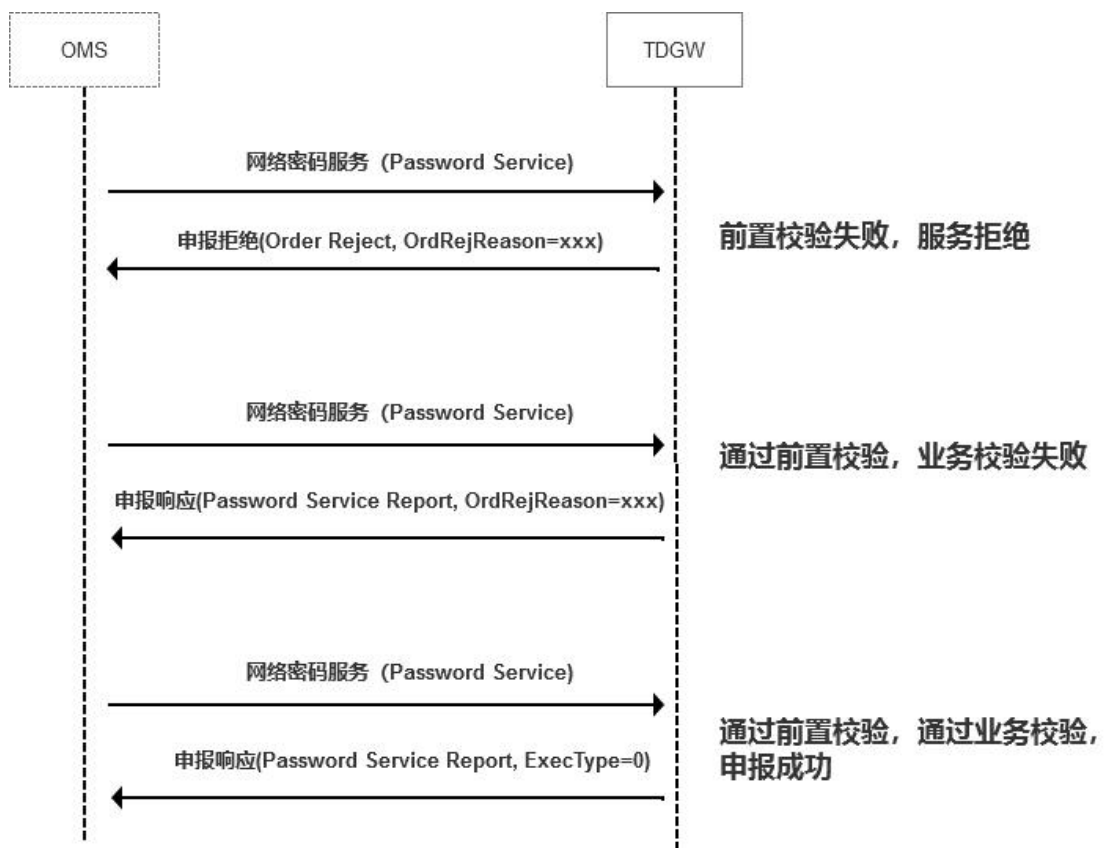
OMS

TDGW

网络密码服务 (Password Service)

申报拒绝(Order Reject, OrdRejReason=xxx)

前置校验失败，服务拒绝

网络密码服务 (Password Service)

通过前置校验，业务校验失败

申报响应(Password Service Report, OrdRejReason=xxx)

网络密码服务 (Password Service)

通过前置校验，通过业务校验，申报成功

申报响应(Password Service Report, ExecType=0)